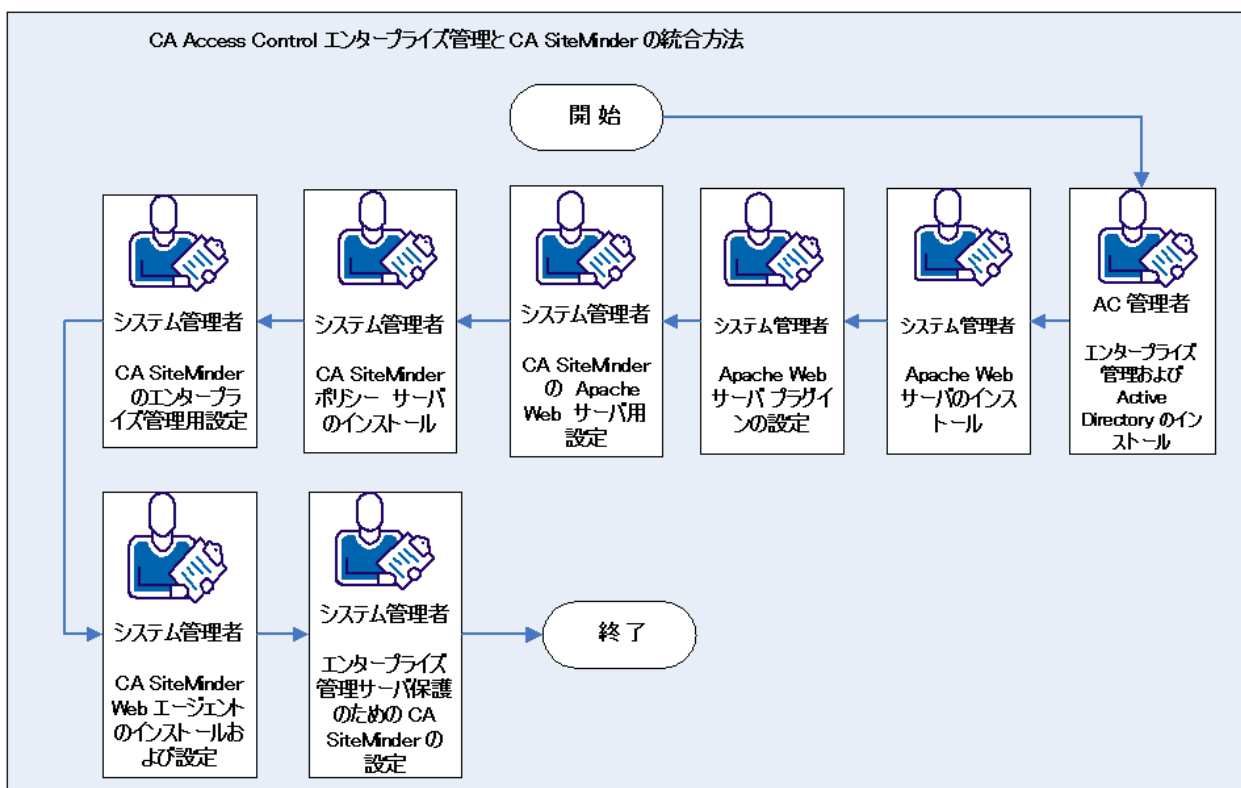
CA Access Control エンタープライズ管理と CA SiteMinder の統合方法

開始

AC 管理者

エンタープライズ管理および Active Directory のインストール

システム管理者

Apache Web サーバのインストール

システム管理者

Apache Web サーバ プラグインの設定

システム管理者

CA SiteMinder の Apache Web サーバ用設定

システム管理者

CA SiteMinder ポリシー サーバのインストール

システム管理者

CA SiteMinder のエンタープライズ管理用設定

システム管理者

CA SiteMinder Web エージェントのインストールおよび設定

システム管理者

エンタープライズ管理サーバ保護のための CA SiteMinder の設定

終了